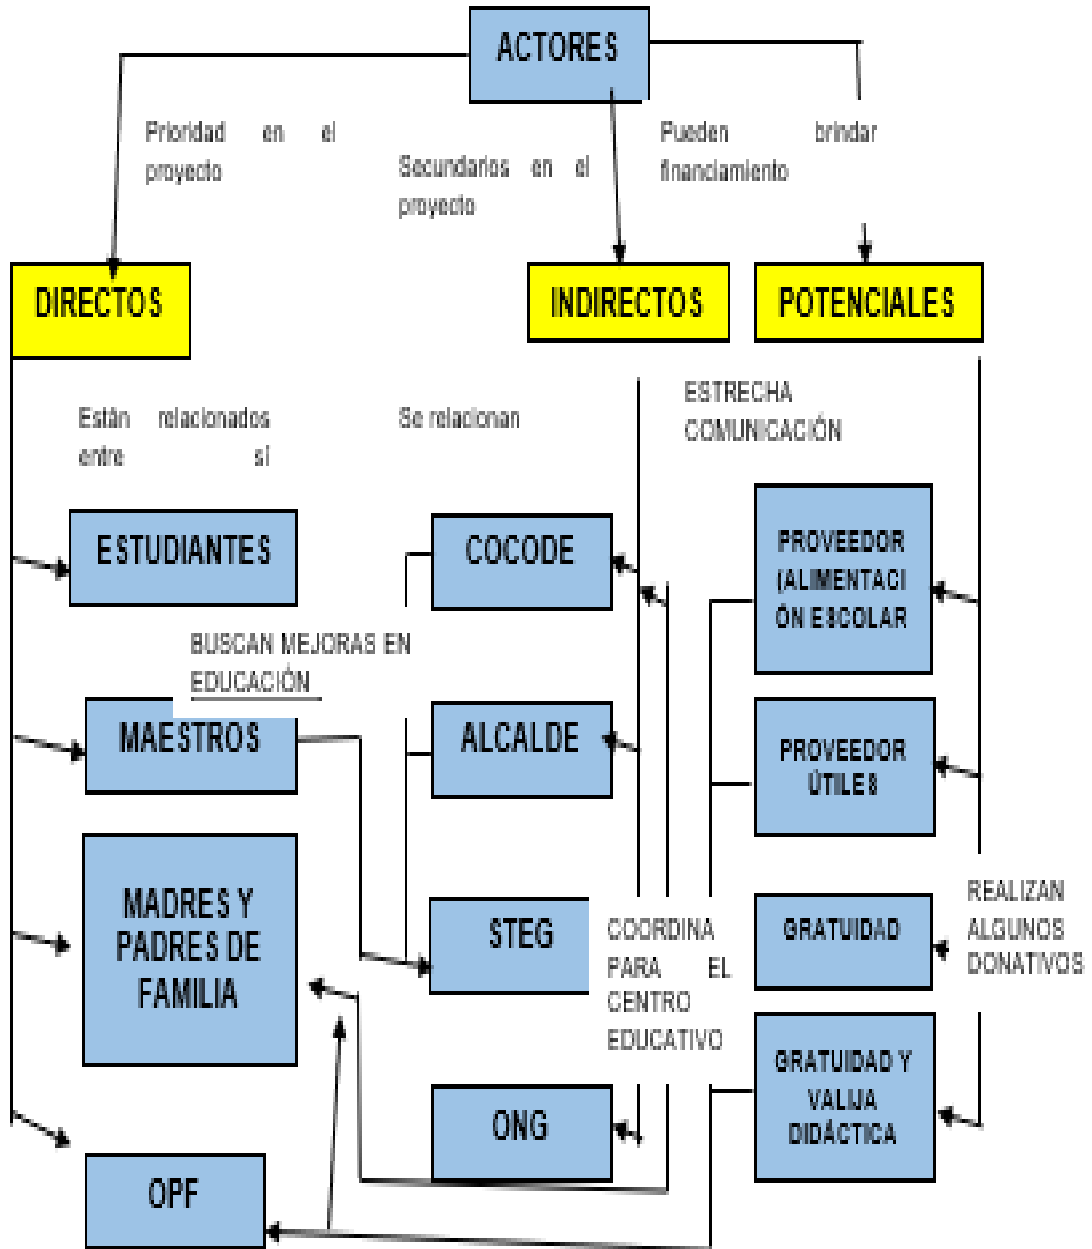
ACTORES

Prioridad en el proyecto

Secundarios en el proyecto

Pueden brindar financiamiento

DIRECTOS

INDIRECTOS

POTENCIALES

Están relacionados entre sí

Se relacionan

ESTRECHA COMUNICACIÓN

ESTUDIANTES

COCODE

PROVEEDOR (ALIMENTACIÓN ESCOLAR

BUSCAN MEJORAS EN EDUCACIÓN

MAESTROS

ALCALDE

PROVEEDOR ÚTILES

MADRES Y PADRES DE FAMILIA

STEG

COORDINA PARA EL CENTRO EDUCATIVO

GRATUIDAD

REALIZAN ALGUNOS DONATIVOS

GRATUIDAD Y VALIJA DIDÁCTICA

ONG

OPF